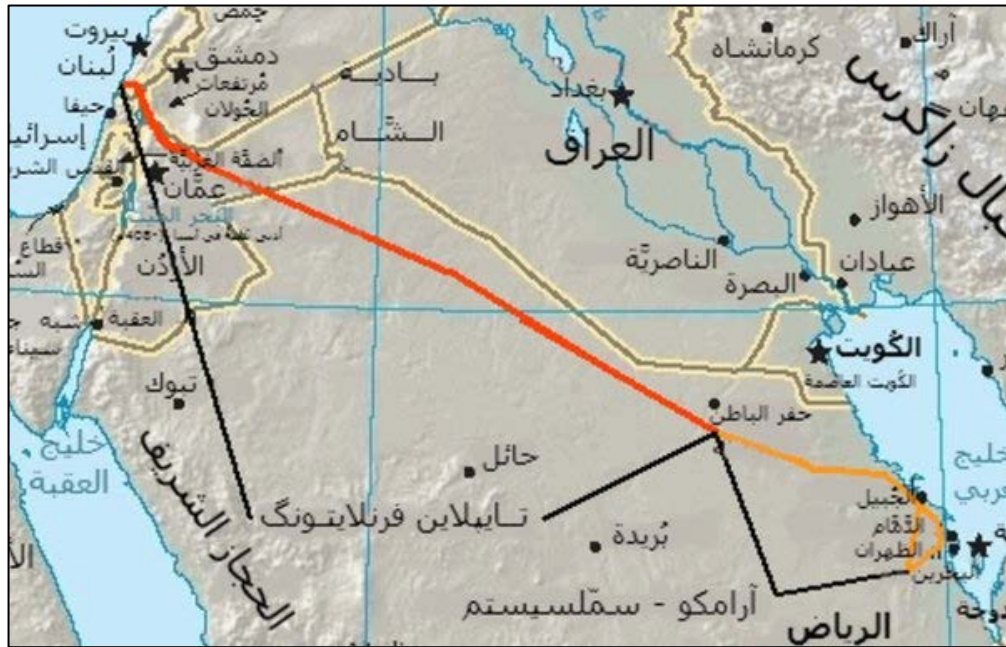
حمص
بيروت
لبنان
دمشق
مرتفعات الجولان
بــادية
الشـــام
حيفا
إسرائيل
الضفة الغربية
القدس
عمّان
البحر الميت
قطاع
الأردن
العقبة
شبه جزيرة سيناء
تبوك
خليج العقبة
الحجاز الشريف
العراق
بغداد
كرمانشاه
آراك
جبال زاگرس
الأهواز
عبادان
الناصرية
البصرة
الكويت
الكويت العاصمة
حفر الباطن
حائل
بُريدة
تــابلاين فرنلايتونگ
آرامكو - سمّلسيستم
الجبيل
الدمّام
الظهران
البحرين
الرياض
خليج عربي